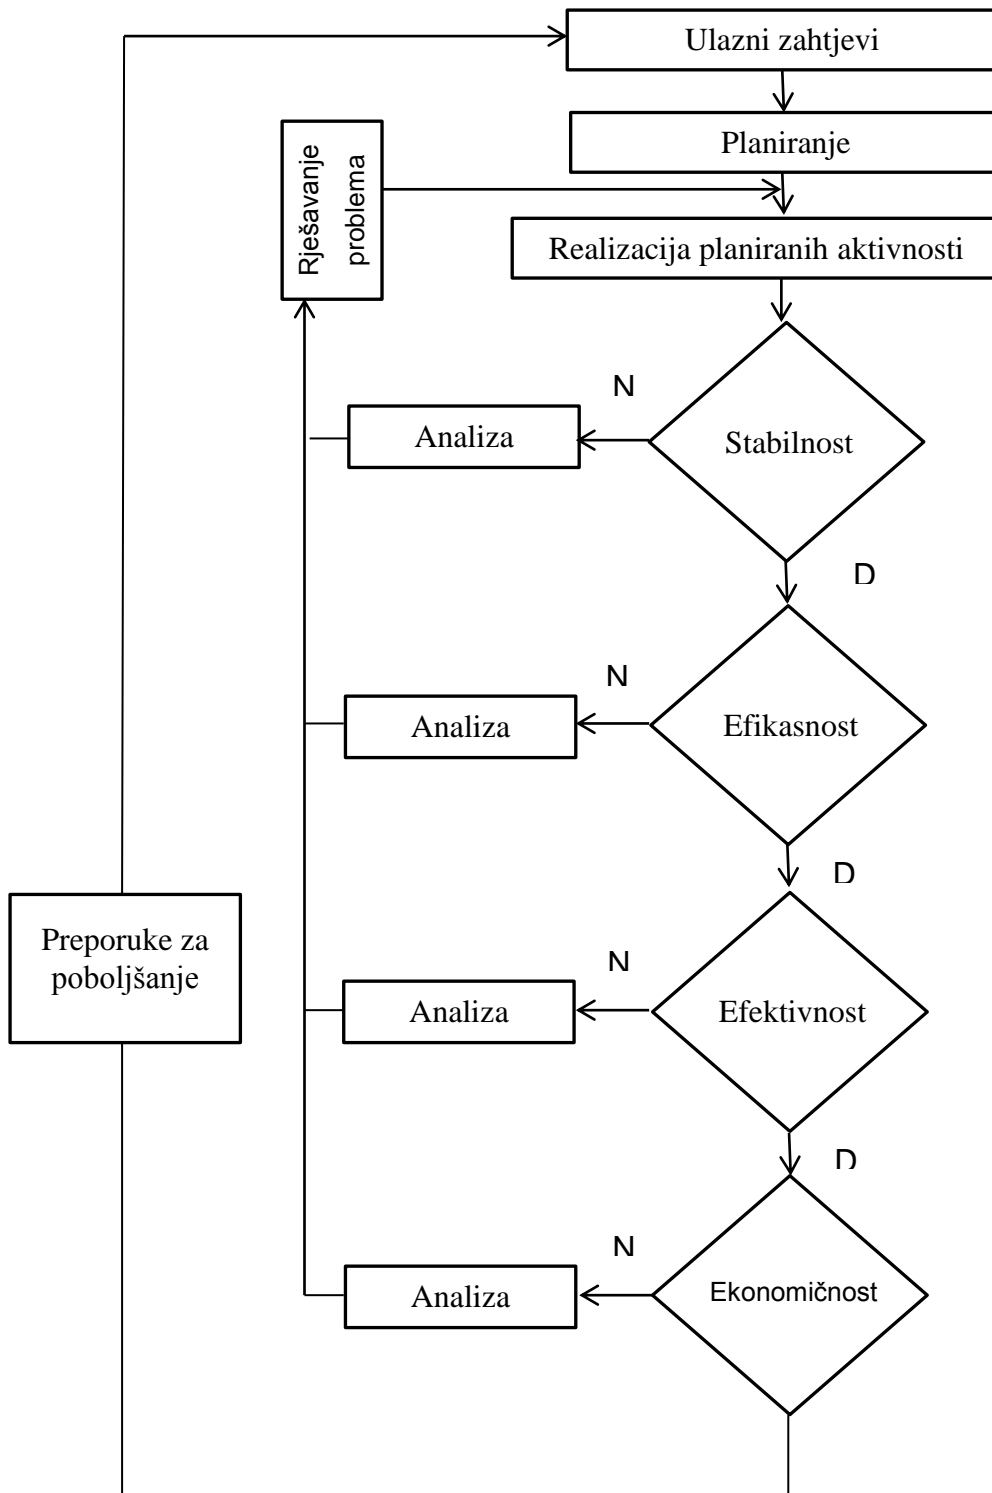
Ulazni zahtjevi

Planiranje

Rješavanje problema

Realizacija planiranih aktivnosti

N

Analiza

Stabilnost

D

N

Analiza

Efikasnost

D

Preporuke za poboljšanje

N

Analiza

Efektivnost

D

N

Analiza

Ekonomičnost